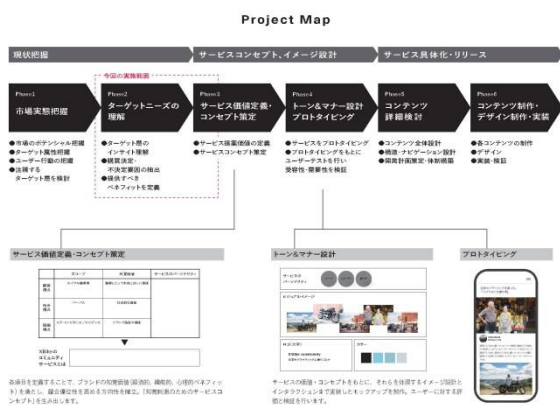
Project Map

現状把握

サービスコンセプト、イメージ設計

サービス具体化・リリース

今回の実施範囲

Phase1
市場実態把握

Phase2
ターゲットニーズの理解

Phase3
サービス価値定義・コンセプト策定

Phase4
トーン&マナー設計 プロトタイピング

Phase5
コンテンツ詳細検討

Phase6
コンテンツ制作・デザイン制作・実装

●市場のポテンシャル把握
●ターゲット属性把握
●ユーザー行動の把握
●注視するターゲット層を検討

●ターゲット層のインサイト理解
●購買決定・不決定要因の抽出
●提供すべきベネフィットを定義

●サービス提案価値の定義
●サービスコンセプト策定

●サービスをプロトタイピング
●プロトタイピングをもとにユーザーテストを行い受容性・需要性を検証

●コンテンツ全体設計
●構造・ナビゲーション設計
●開発計画策定・体制構築

●各コンテンツの制作
●デザイン
●実装・検証

サービス価値定義・コンセプト策定

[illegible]

トーン&マナー設計

プロトタイピング

各価値を定義することで、ブランドの知覚価値（認知的、機能的、心理的ベネフィット）を満たし、競合優位性を高める方向性を確立。「利用制限のためのサービスコンセプト」を生み出します。

サービスの価値・コンセプトをもとに、それらを体現するイメージ設計とインタラクションまで言語化しモックアップを制作。ユーザーに対する評価と検証を行います。